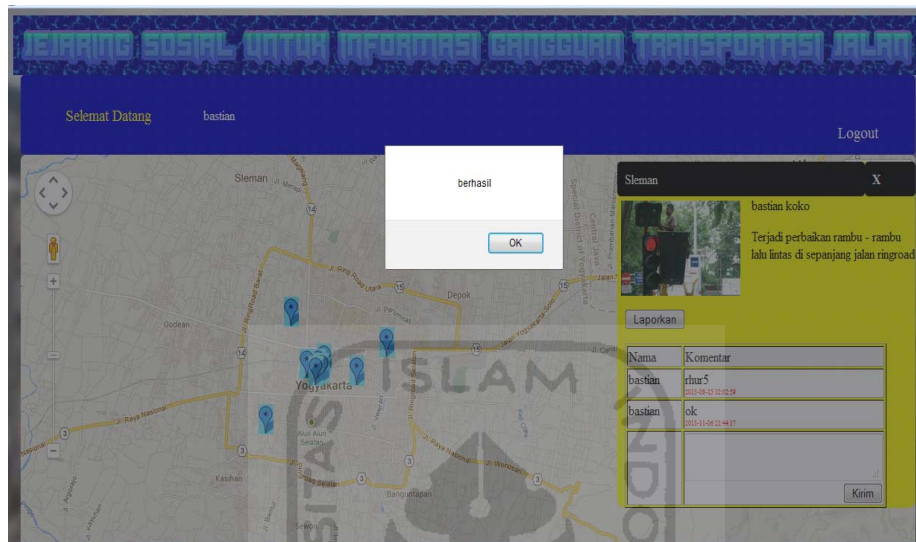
JEJARING SOSIAL UNTUK INFORMASI GANGGUAN TRANSPORTASI JALAN

Selemat Datang bastian

Logout

berhasil

OK

Sleman

X

bastian koko

Terjadi perbaikan rambu - rambu lalu lintas di sepanjang jalan ringroad

Laporkan

| Nama | Komentar |
|---|---|
| bastian | rhur5 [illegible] |
| bastian | ok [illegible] |
| | |

Kirim

Sleman

Godean

Depok

Yogyakarta

Jl. Ring Road Utara

Jl. Raya Nasional

Alun Alun Selatan

Kasihan

Banguntapan

Sewon

ISLAM